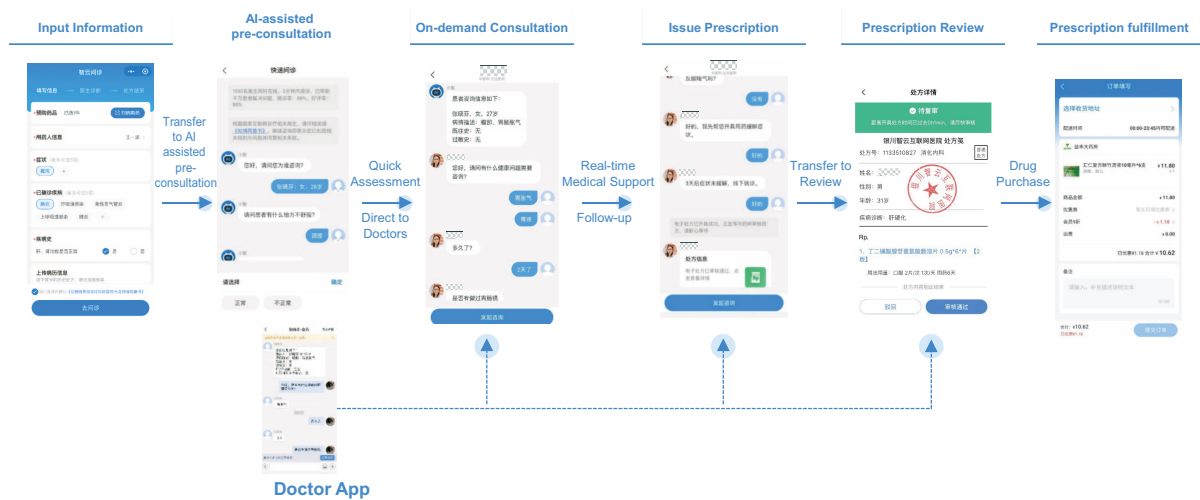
Input Information

AI-assisted pre-consultation

On-demand Consultation

Issue Prescription

Prescription Review

Prescription fulfillment

Transfer to AI assisted pre-consultation

Quick Assessment

Direct to Doctors

Real-time Medical Support

Follow-up

Transfer to Review

Drug Purchase

快速问诊

您好，请问您为谁咨询？

请问患者有什么地方不舒服？

请选择

正常

不正常

患者咨询信息如下：

多久了？

是否有做过胃肠镜

发起咨询

处方信息

发起咨询

处方详情

待审审

银川智云互联网医院 处方笺

姓名：

性别：男

年龄：31岁

疾病诊断：肝硬化

Rp.

驳回

审核通过

订单填写

选择收货地址

备注

提交订单

Doctor App